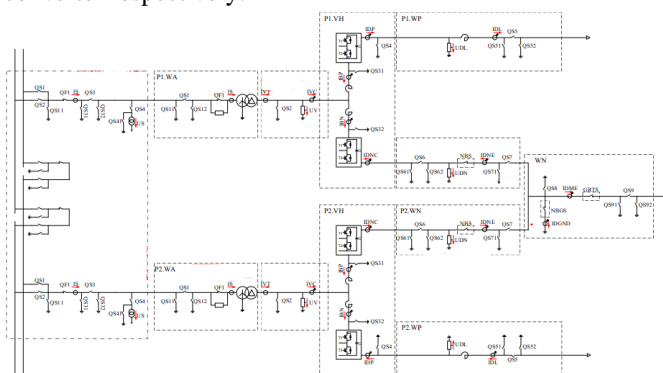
P1.VH
IDP
QS4
P1.WP
IDL
QS5
UDL
QS51
QS52
QS1
QF1
IS
QS3
QS2
QS11
QS31
QS4
QS41
US
P1.WA
QS1
QF1
IS
IVT
IVC
QS11
QS12
QS2
UV
QS31
IBP
IBN
QS32
IDNC
QS6
NBS
IDNE
QS7
QS61
QS62
UDN
QS71
WN
QS8
IDME
GBTS
QS9
NBGS
QS91
QS92
IDGND
P2.VH
IDNC
P2.WN
QS6
NBS
IDNE
QS7
QS61
QS62
UDN
QS71
QS1
QF1
IS
QS3
QS2
QS11
QS31
QS4
QS41
US
P2.WA
QS1
QF1
IS
IVT
IVC
QS11
QS12
QS2
UV
QS31
IBP
IBN
QS32
QS4
IDP
P2.WP
UDL
QS51
QS5
QS52
IDL